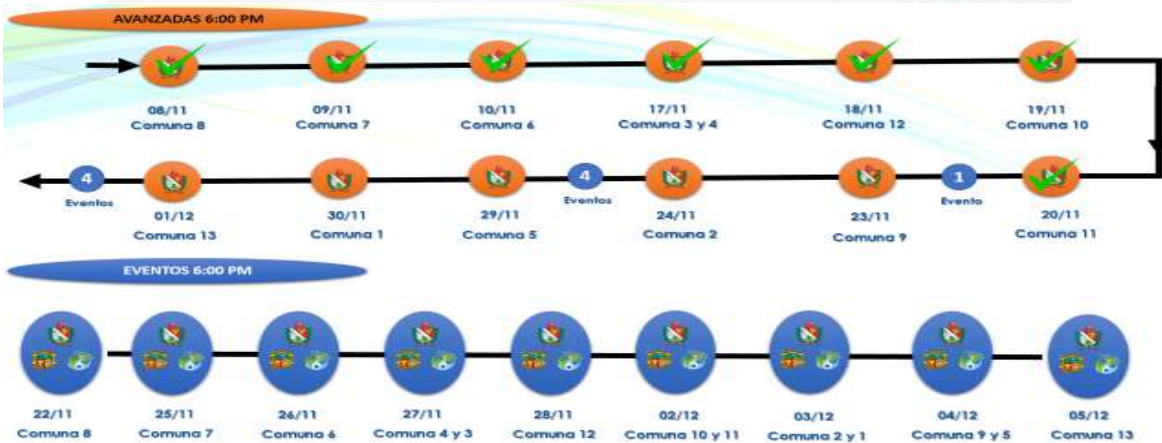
AVANZADAS 6:00 PM

08/11
Comuna 8

09/11
Comuna 7

10/11
Comuna 6

17/11
Comuna 3 y 4

18/11
Comuna 12

19/11
Comuna 10

20/11
Comuna 11

1
Evento

23/11
Comuna 9

24/11
Comuna 2

4
Eventos

29/11
Comuna 5

30/11
Comuna 1

01/12
Comuna 13

4
Eventos

EVENTOS 6:00 PM

22/11
Comuna 8

25/11
Comuna 7

26/11
Comuna 6

27/11
Comuna 4 y 3

28/11
Comuna 12

02/12
Comuna 10 y 11

03/12
Comuna 2 y 1

04/12
Comuna 9 y 5

05/12
Comuna 13